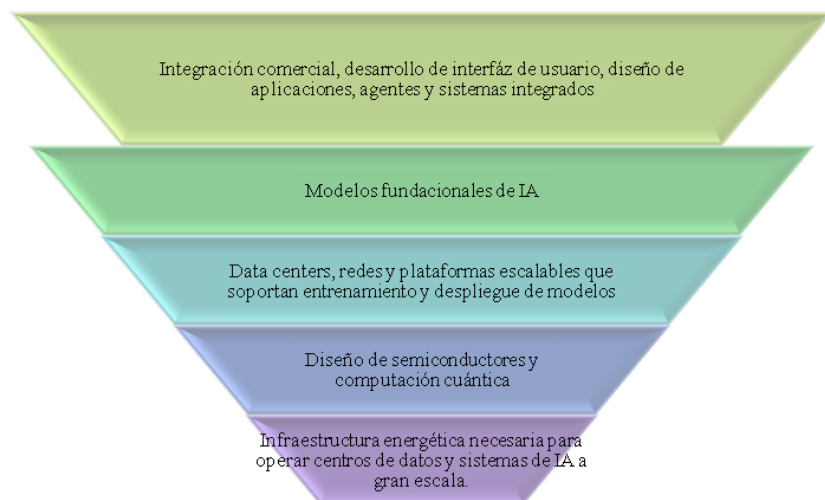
Integración comercial, desarrollo de interfáz de usuario, diseño de aplicaciones, agentes y sistemas integrados

Modelos fundacionales de IA

Data centers, redes y plataformas escalables que soportan entrenamiento y despliegue de modelos

Diseño de semiconductores y computación cuántica

Infraestructura energética necesaria para operar centros de datos y sistemas de IA a gran escala.